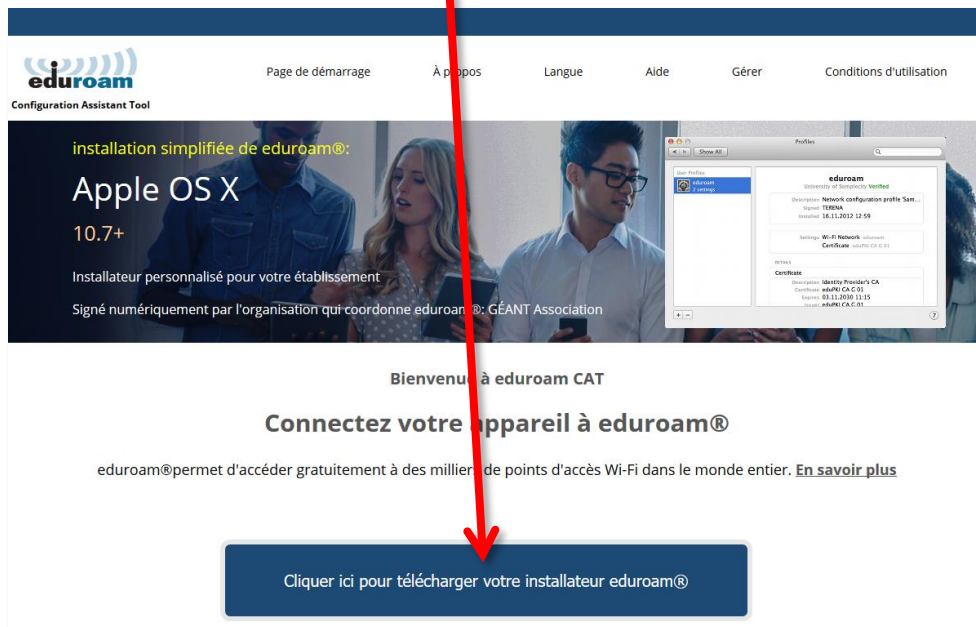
eduroam
Configuration Assistant Tool

Page de démarrage À p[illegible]pos Langue Aide Gérer Conditions d'utilisation

installation simplifiée de eduroam®:
Apple OS X
10.7+
Installateur personnalisé pour votre établissement
Signé numériquement par l'organisation qui coordonne eduroa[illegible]®: GÉANT Association

Profiles
Show All
User Profiles
eduroam
2 settings
eduroam
University of Simplicity Verified
Description Network configuration profile 'Sam...
Signed TERENA
Installed 16.11.2012 12:59
Settings Wi-Fi Network eduroam
Certificate eduPKI CA C 01
DETAILS
Certificate
Description Identity Provider's CA
Certificate eduPKI CA C 01
Expires 03.11.2030 11:15
Issuer eduPKI CA C 01

Bienvenu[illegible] à eduroam CAT

Connectez votre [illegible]ppareil à eduroam®

eduroam®permet d'accéder gratuitement à des millier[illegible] de points d'accès Wi-Fi dans le monde entier. En savoir plus

Cliquer ici pour télécharger votre installateur eduroam®